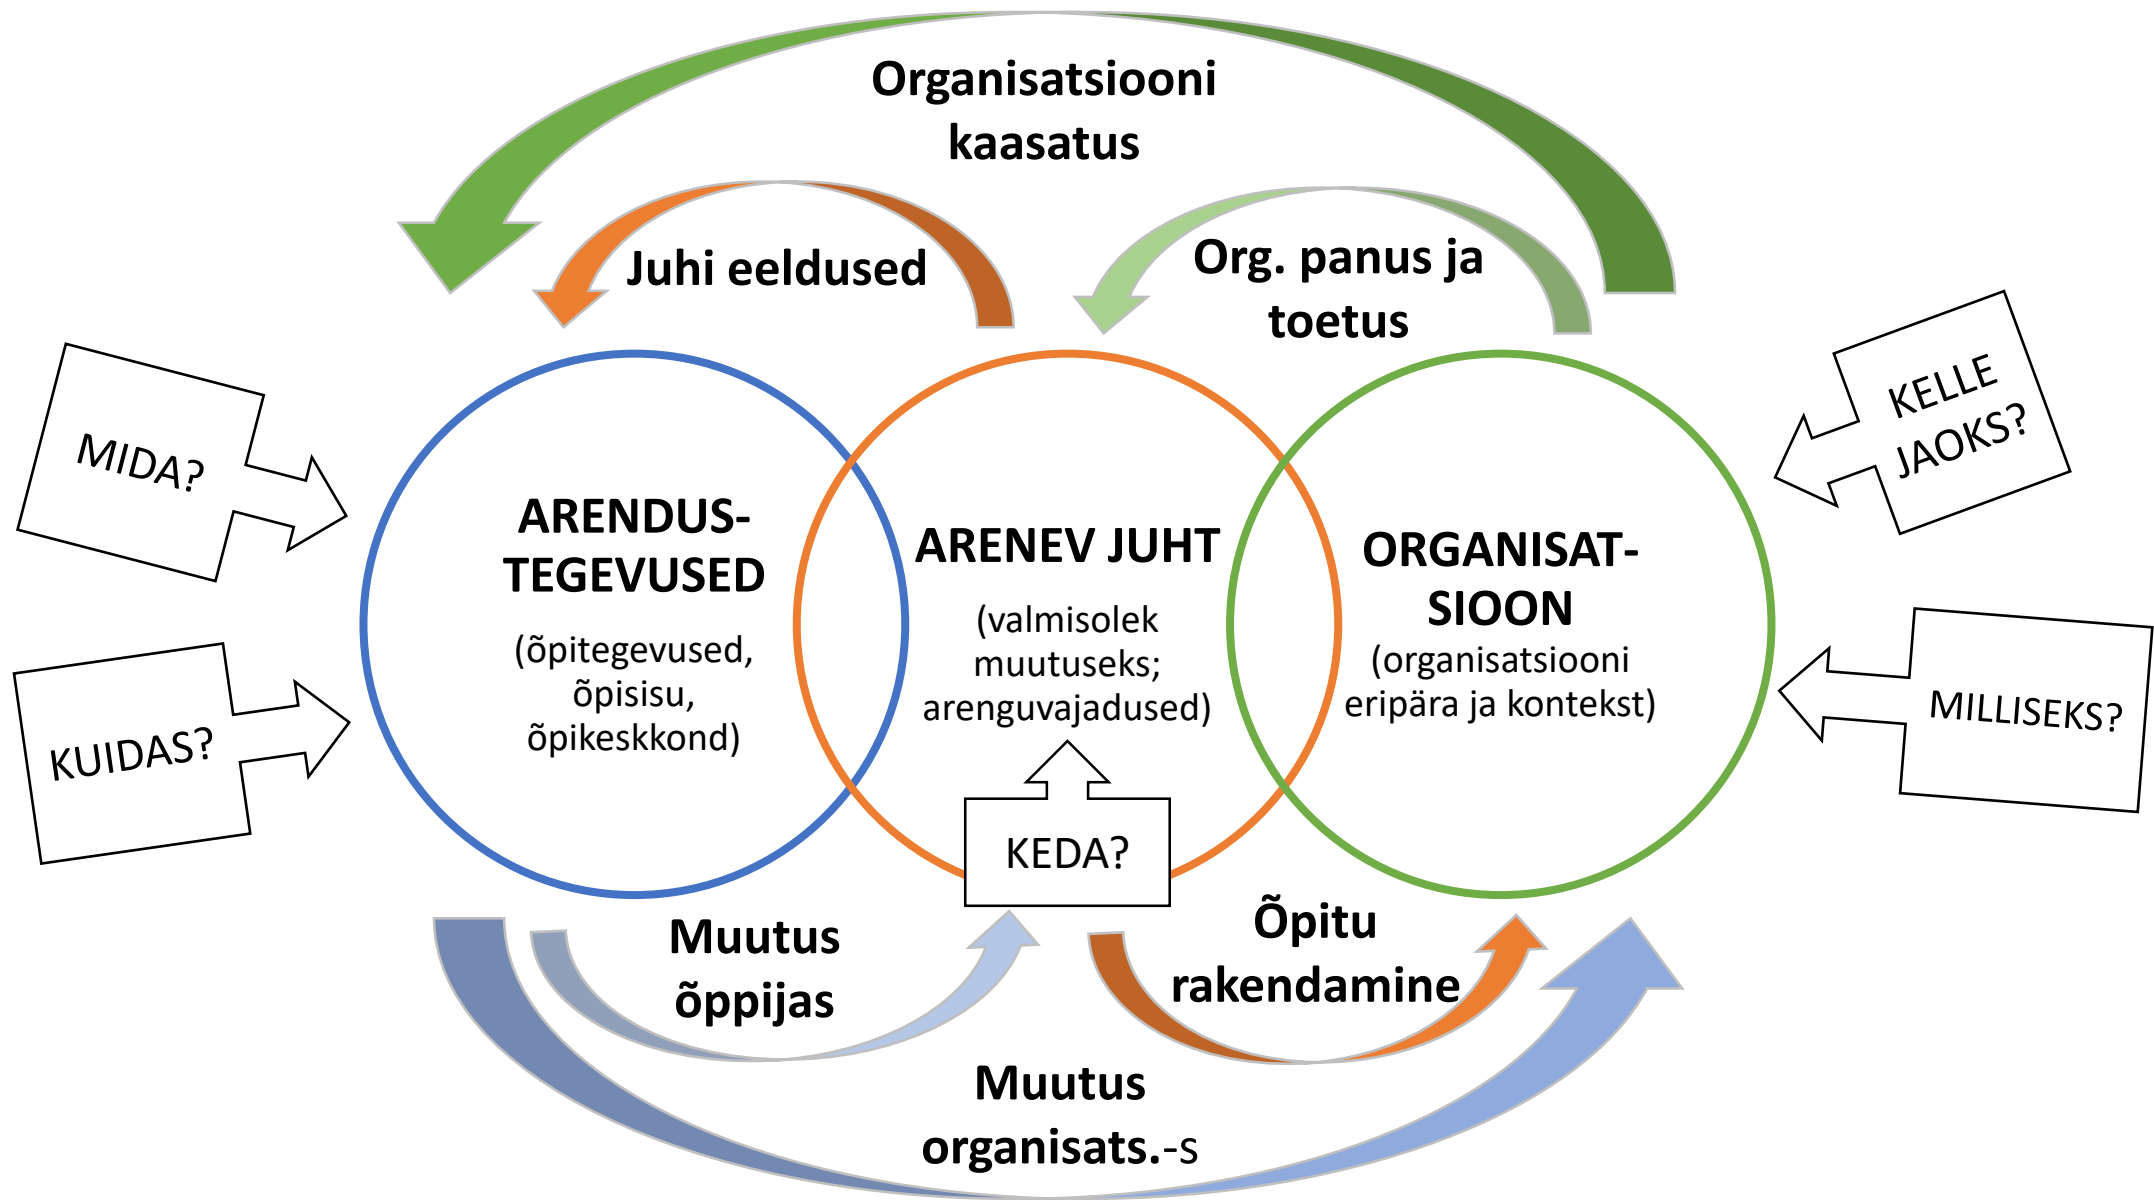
Organisatsiooni kaasatus

Juhi eeldused

Org. panus ja toetus

MIDA?

KELLE JAOKS?

ARENDUS-TEGEVUSED

(õpitegevused, õpisisu, õpikeskkond)

ARENEV JUHT

(valmisolek muutuseks; arenguvajadused)

ORGANISAT-SIOON

(organisatsiooni eripära ja kontekst)

KUIDAS?

MILLISEKS?

KEDA?

Muutus õppijas

Õpitu rakendamine

Muutus organisats.-s